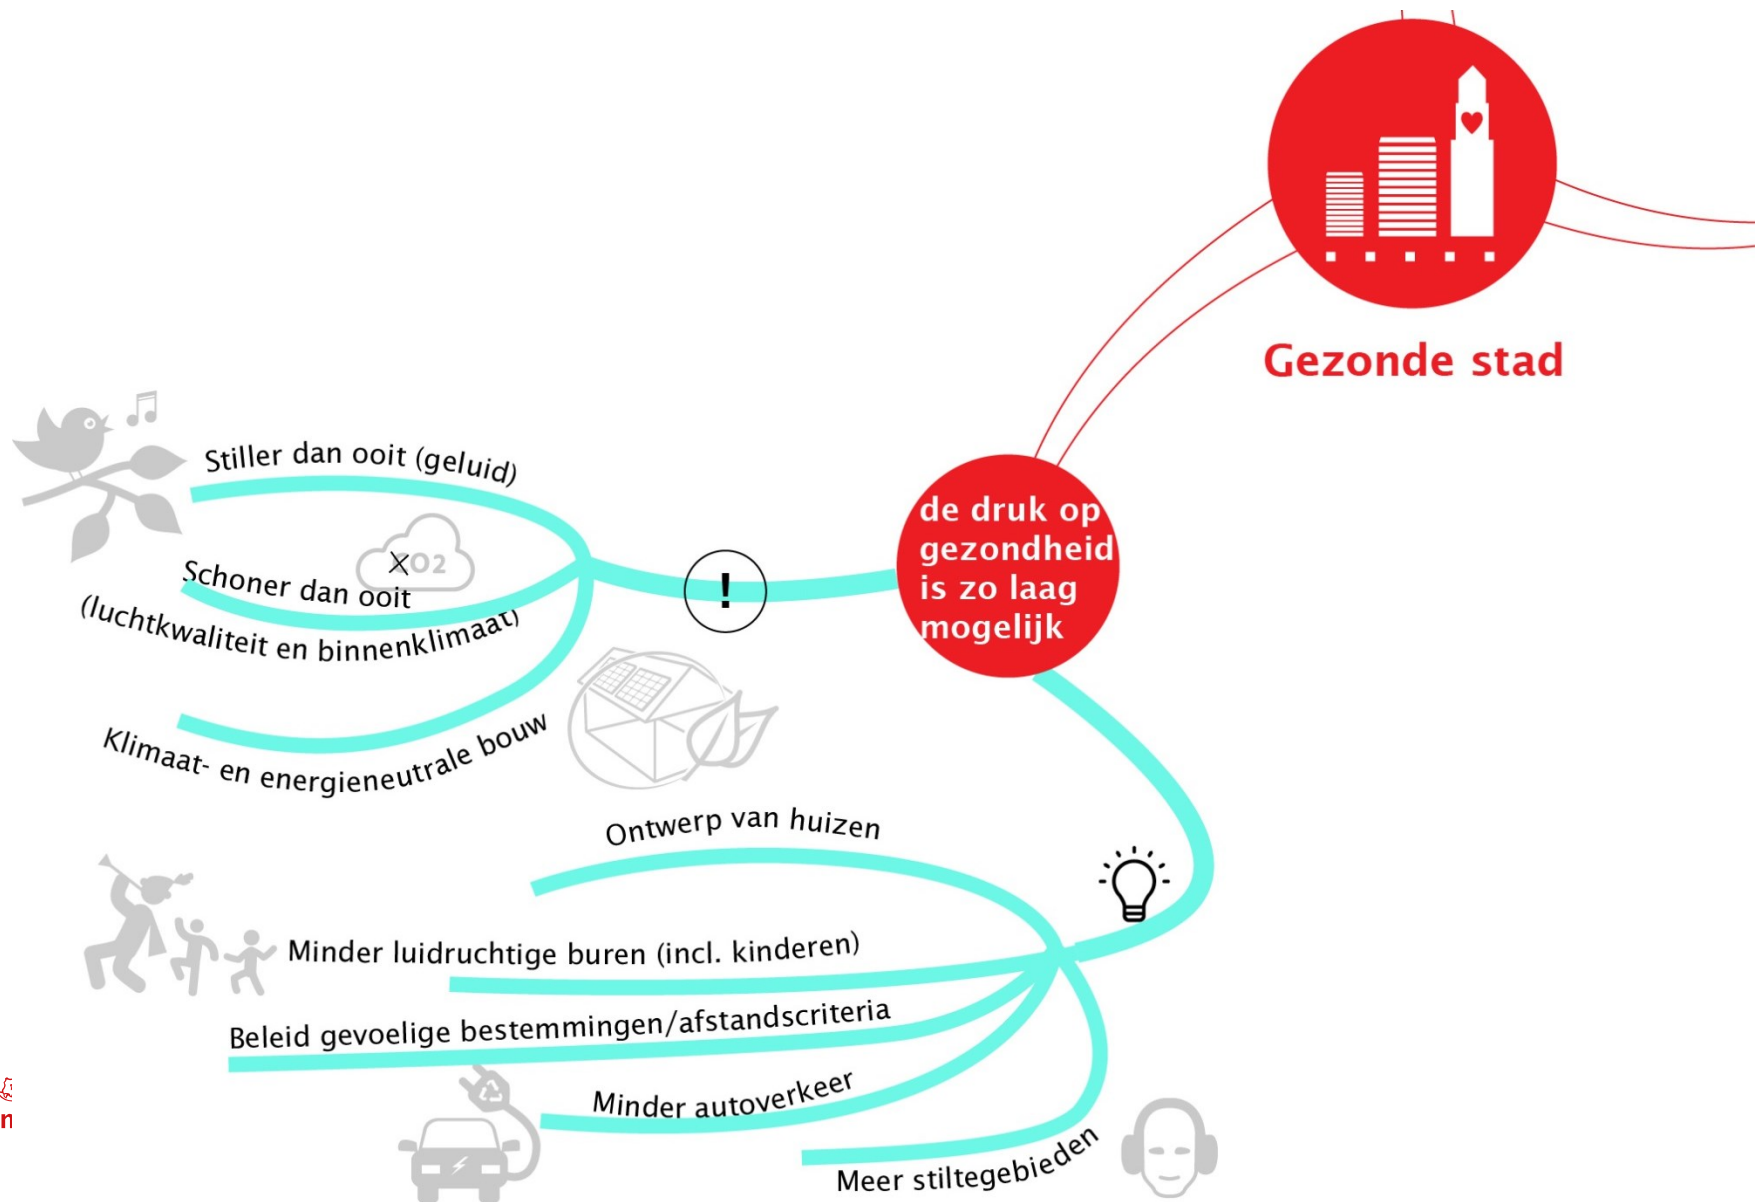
Gezonde stad

de druk op gezondheid is zo laag mogelijk

!

Stiller dan ooit (geluid)

$XO_2$

Schoner dan ooit (luchtkwaliteit en binnenklimaat)

Klimaat- en energieneutrale bouw

Ontwerp van huizen

Minder luidruchtige buren (incl. kinderen)

Beleid gevoelige bestemmingen/afstandscriteria

Minder autoverkeer

Meer stiltegebieden

n